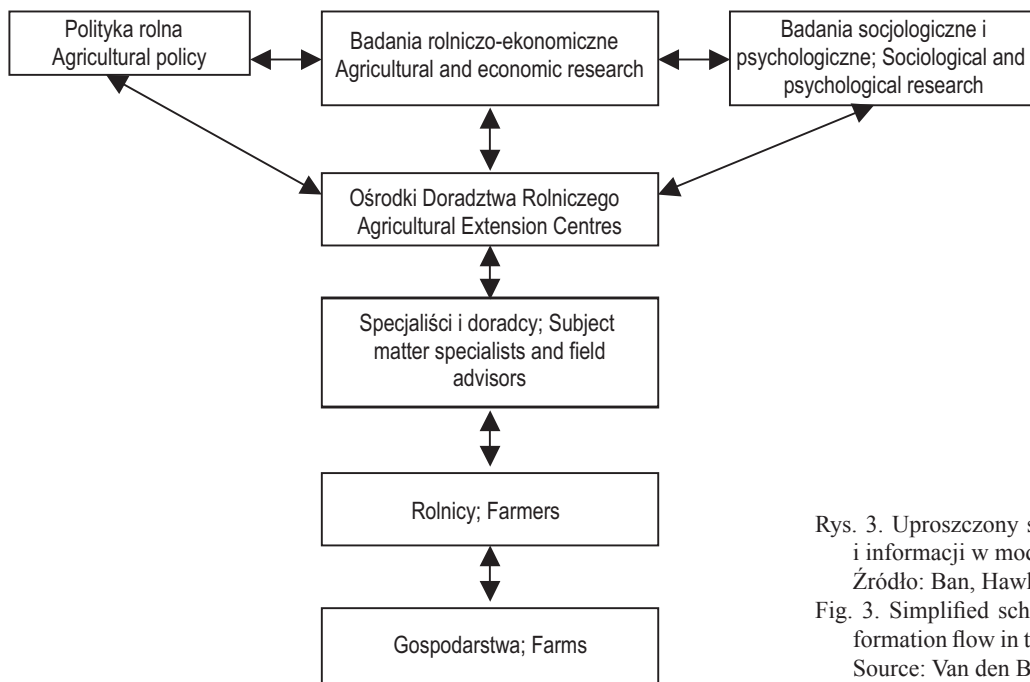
Polityka rolna
Agricultural policy

Badania rolniczo-ekonomiczne
Agricultural and economic research

Badania socjologiczne i psychologiczne; Sociological and psychological research

Ośrodki Doradztwa Rolniczego
Agricultural Extension Centres

Specjaliści i doradcy; Subject matter specialists and field advisors

Rolnicy; Farmers

Gospodarstwa; Farms

Rys. 3. Uproszczony s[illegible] i informacji w mod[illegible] Źródło: Ban, Hawk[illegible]

Fig. 3. Simplified sch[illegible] formation flow in t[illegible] Source: Van den B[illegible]